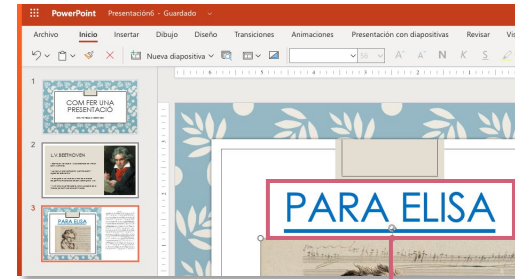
PowerPoint Presentación6 - Guardado

Archivo Inicio Insertar Dibujo Diseño Transiciones Animaciones Presentación con diapositivas Revisar Vis

Nueva diapositiva

1
COM FER UNA PRESENTACIÓ

2
L.V. BEETHOVEN

3
PARA ELISA

PARA ELISA